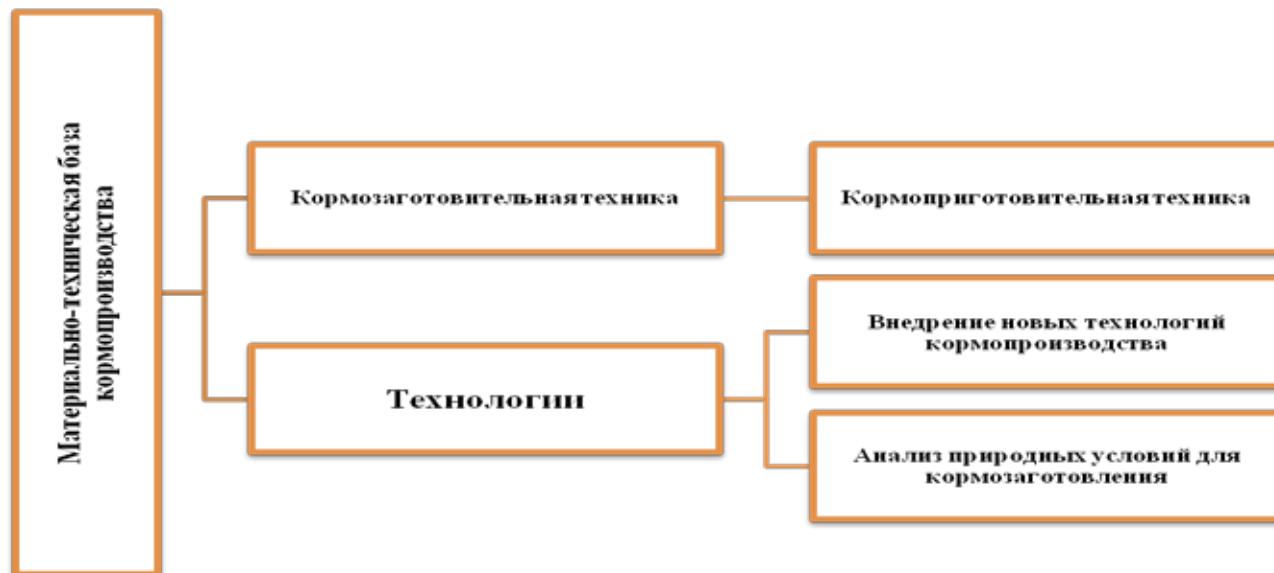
Материально-техническая база кормопроизводства

Кормозаготовительнаятехника

Кормоприготовительнаятехника

Технологии

Внедрение новых технологий кормопроизводства

Анализ природных условий для кормозаготовления